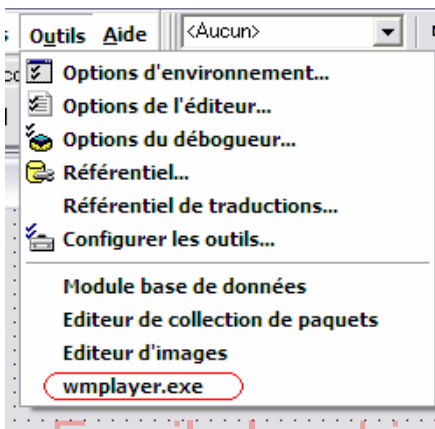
Outils Aide <Aucun>

Options d'environnement...
Options de l'éditeur...
Options du débogueur...
Référentiel...
Référentiel de traductions...
Configurer les outils...
Module base de données
Editeur de collection de paquets
Editeur d'images
wmplayer.exe